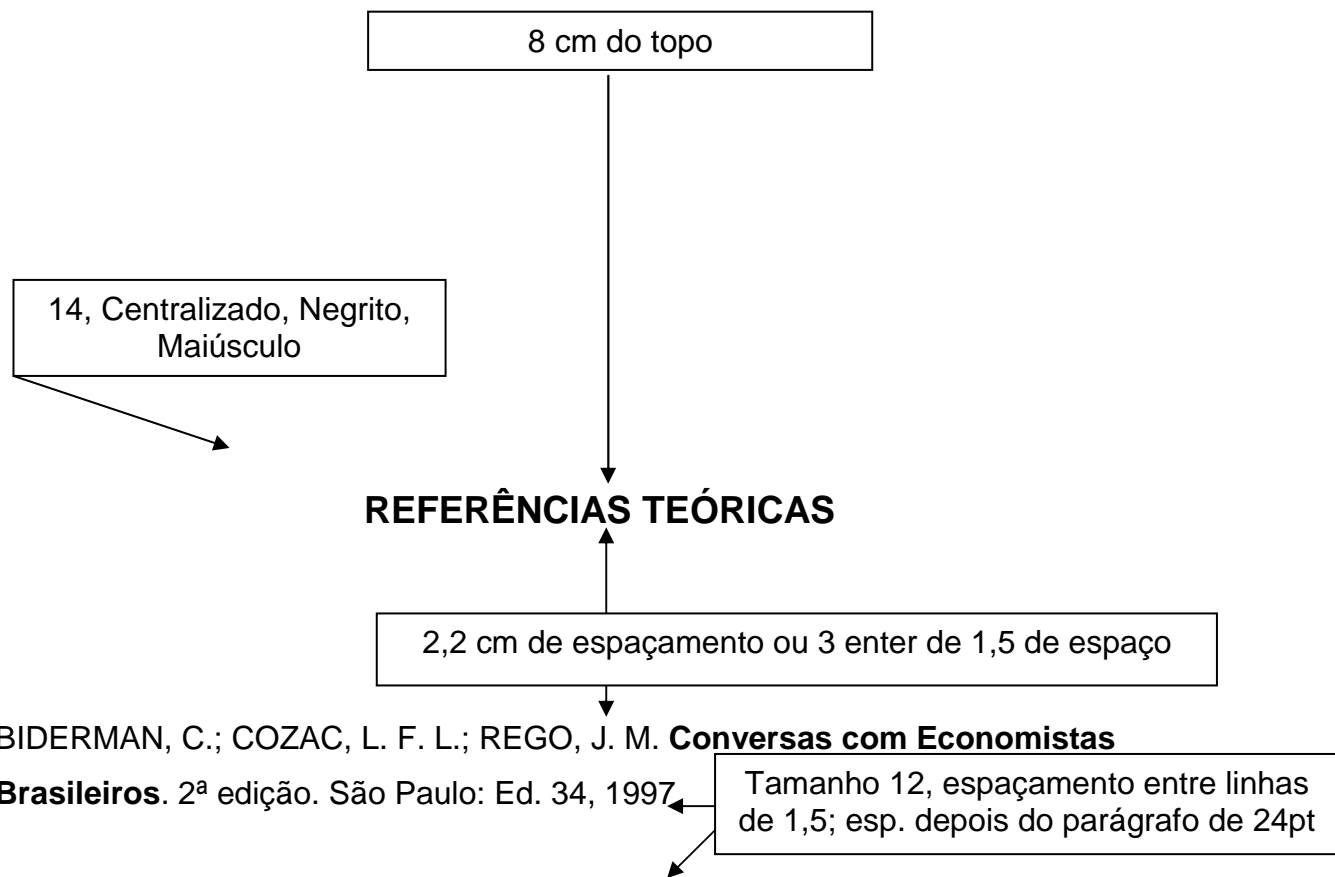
8 cm do topo

14, Centralizado, Negrito, Maiúsculo

**REFERÊNCIAS TEÓRICAS**

2,2 cm de espaçamento ou 3 enter de 1,5 de espaço

BIDERMAN, C.; COZAC, L. F. L.; REGO, J. M. **Conversas com Economistas Brasileiros**. 2ª edição. São Paulo: Ed. 34, 1997

Tamanho 12, espaçamento entre linhas de 1,5; esp. depois do parágrafo de 24pt